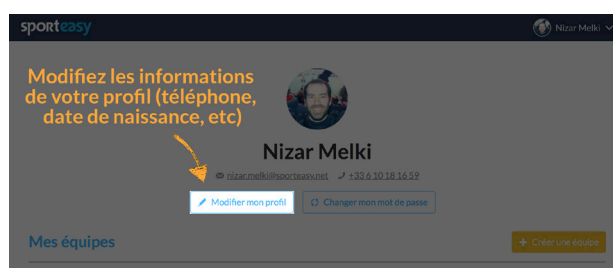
sporteasy

Nizar Melki

Modifiez les informations de votre profil (téléphone, date de naissance, etc)

Nizar Melki

nizar.melki@sporteasy.net +33 6 10 18 16 59

Modifier mon profil

Changer mon mot de passe

Mes équipes

+ Créer une équipe